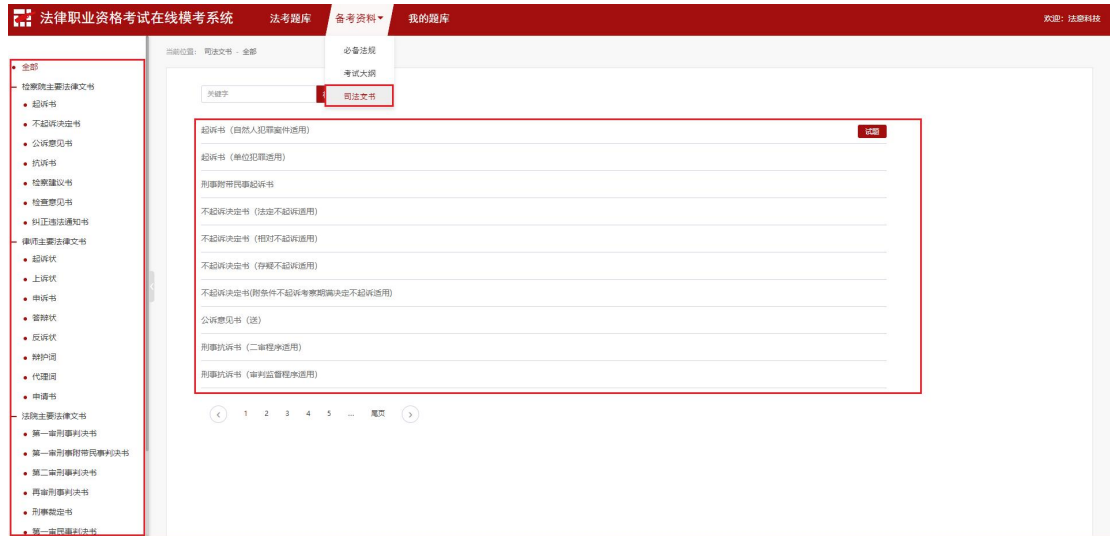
法律职业资格考试在线模考系统 法考题库 备考资料▾ 我的题库 欢迎：法意科技

必备法规
考试大纲
司法文书

当前位置：司法文书 › 全部

- 全部
- 检察院主要法律文书
  - 起诉书
  - 不起诉决定书
  - 公诉意见书
  - 抗诉书
  - 检察建议书
  - 检查意见书
  - 纠正违法通知书
- 律师主要法律文书
  - 起诉状
  - 上诉状
  - 申诉书
  - 答辩状
  - 反诉状
  - 辩护词
  - 代理词
  - 申请书
- 法院主要法律文书
  - 第一审刑事判决书
  - 第一审刑事附带民事判决书
  - 第二审刑事判决书
  - 再审刑事判决书
  - 刑事裁定书
  - 第一审民事判决书

关键字

起诉书（自然人犯罪案件适用） 试题
起诉书（单位犯罪适用）
刑事附带民事起诉书
不起诉决定书（法定不起诉适用）
不起诉决定书（相对不起诉适用）
不起诉决定书（存疑不起诉适用）
不起诉决定书(附条件不起诉考察期满决定不起诉适用)
公诉意见书（送）
刑事抗诉书（二审程序适用）
刑事抗诉书（审判监督程序适用）

‹ 1 2 3 4 5 ... 尾页 ›